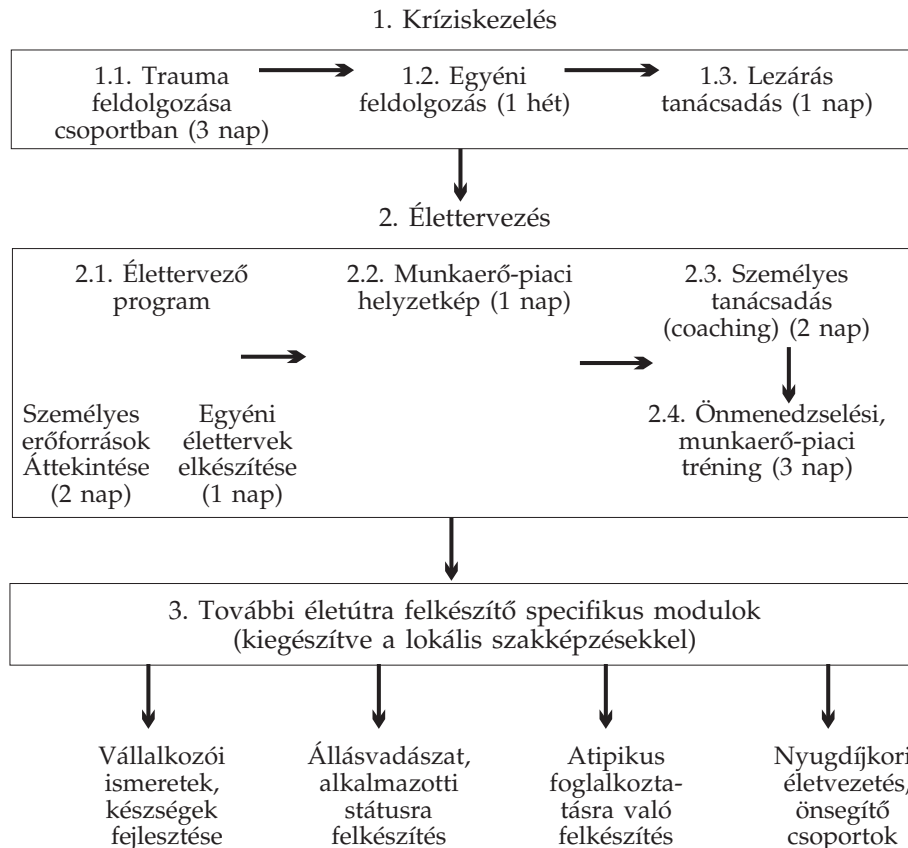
1. Kríziskezelés

1.1. Trauma feldolgozása csoportban (3 nap)

1.2. Egyéni feldolgozás (1 hét)

1.3. Lezárás tanácsadás (1 nap)

2. Élettervezés

2.1. Élettervező program

Személyes erőforrások Áttekintése (2 nap)

Egyéni élettervek elkészítése (1 nap)

2.2. Munkaerő-piaci helyzetkép (1 nap)

2.3. Személyes tanácsadás (coaching) (2 nap)

2.4. Önmenedzselési, munkaerő-piaci tréning (3 nap)

3. További életútra felkészítő specifikus modulok (kiegészítve a lokális szakképzésekkel)

Vállalkozói ismeretek, készségek fejlesztése

Állásvadászat, alkalmazotti státusra felkészítés

Atipikus foglalkoztatásra való felkészítés

Nyugdíjkori életvezetés, önsegítő csoportok